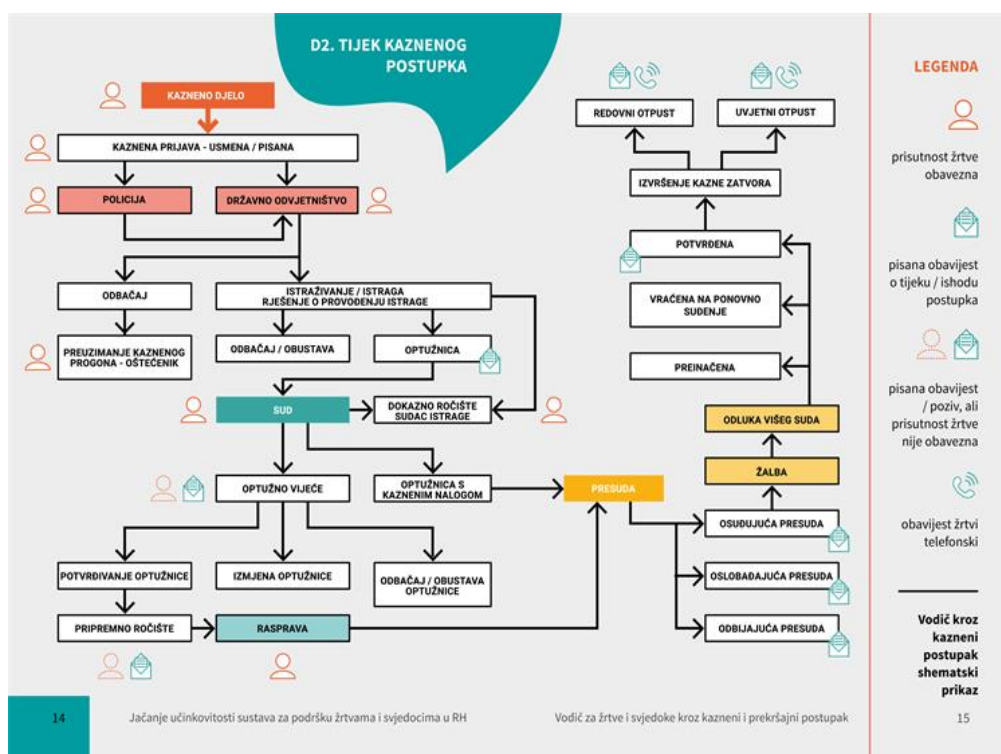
D2. TIJEK KAZNENOG POSTUPKA

KAZNENO DJELO

KAZNENA PRIJAVA - USMENA / PISANA

POLICIJA

DRŽAVNO ODVJETNIŠTVO

ODBAČAJ

ISTRAŽIVANJE / ISTRAGA RJEŠENJE O PROVOĐENJU ISTRAGE

PREUZIMANJE KAZNENOG PROGONA - OŠTEĆENIK

ODBAČAJ / OBUSTAVA

OPTUŽNICA

SUD

DOKAZNO ROČIŠTE SUDAC ISTRAGE

OPTUŽNO VIJEĆE

OPTUŽNICA S KAZNENIM NALOGOM

PRESUDA

POTVRĐIVANJE OPTUŽNICE

IZMJENA OPTUŽNICE

ODBAČAJ / OBUSTAVA OPTUŽNICE

PRIPREMNO ROČIŠTE

RASPRAVA

REDOVNI OTPUST

UVJETNI OTPUST

IZVRŠENJE KAZNE ZATVORA

POTVRĐENA

VRAĆENA NA PONOVNO SUĐENJE

PREINAČENA

ODLUKA VIŠEG SUDA

ŽALBA

OSUĐUJUĆA PRESUDA

OSLOBAĐAJUĆA PRESUDA

ODBIJAJUĆA PRESUDA

LEGENDA

prisutnost žrtve obavezna

pisana obavijest o tijeku / ishodu postupka

pisana obavijest / poziv, ali prisutnost žrtve nije obavezna

obavijest žrtvi telefonski

Vodič kroz kazneni postupak shematski prikaz

14

Jačanje učinkovitosti sustava za podršku žrtvama i svjedocima u RH

Vodič za žrtve i svjedoke kroz kazneni i prekršajni postupak

15